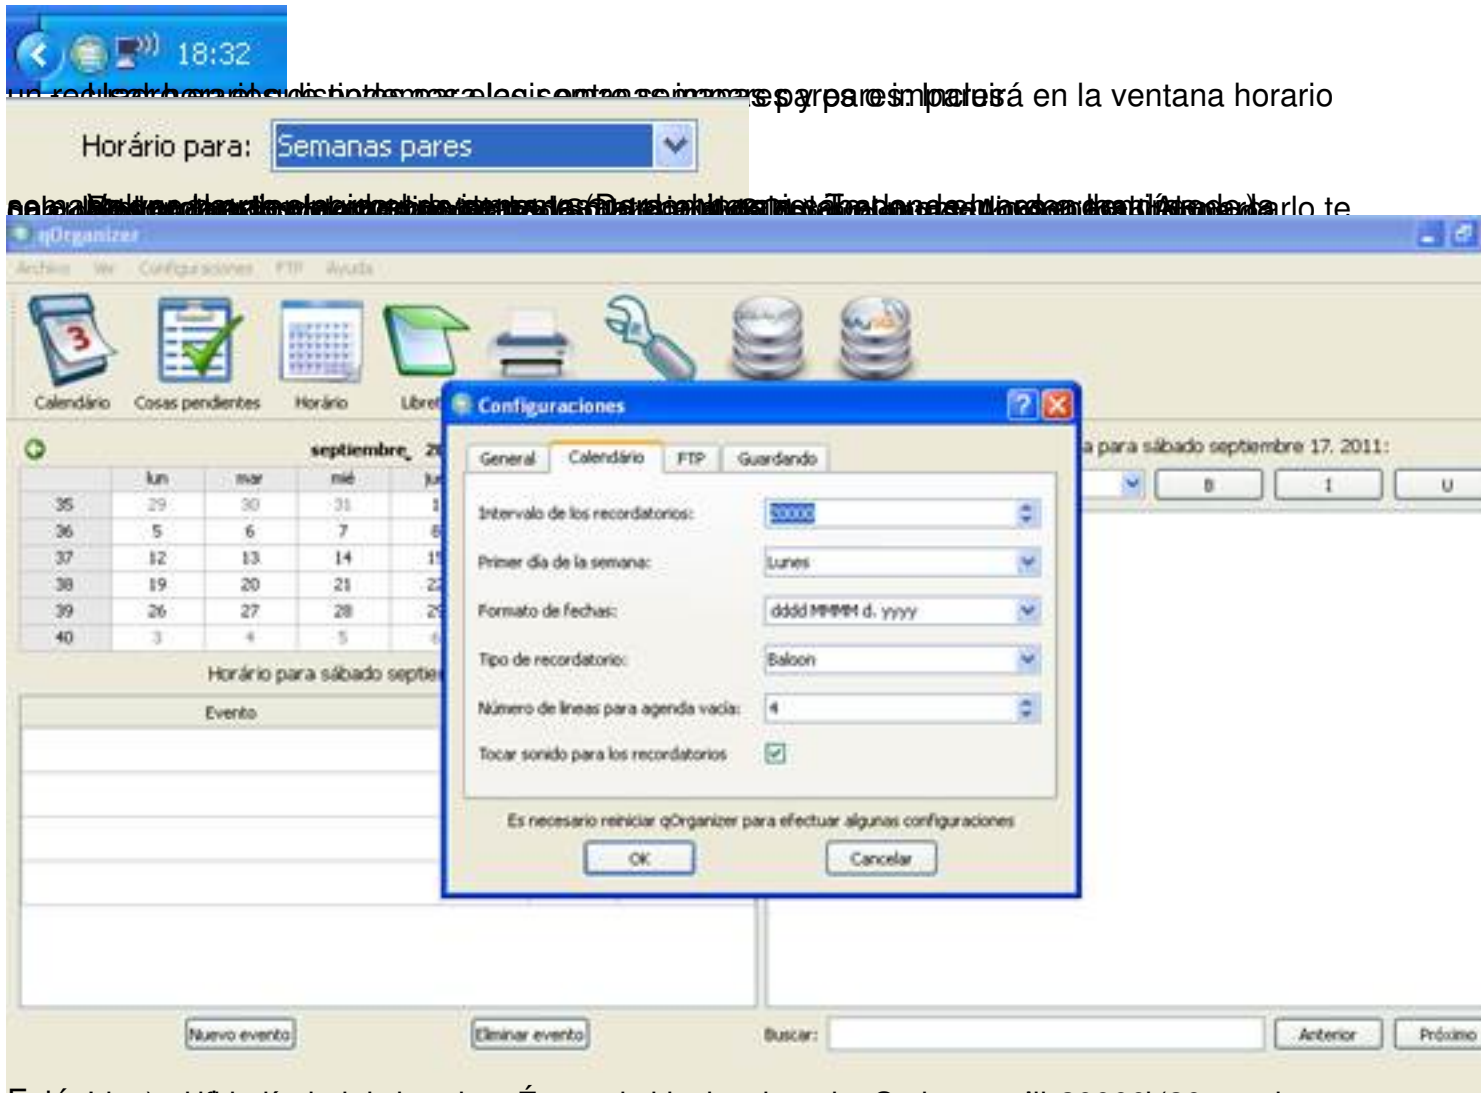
18:32

un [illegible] semanas pares e impares y se mostrará en la ventana horario

Horário para: Semanas pares

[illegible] arlo te

qOrganizer

Archivo Ver Configuraciones FTP Ayuda

Calendário Cosas pendientes Horário Libret

septiembre 20

| | lun | mar | mié | ju |
|---|---|---|---|---|
| 35 | 29 | 30 | 31 | 1 |
| 36 | 5 | 6 | 7 | 8 |
| 37 | 12 | 13 | 14 | 15 |
| 38 | 19 | 20 | 21 | 22 |
| 39 | 26 | 27 | 28 | 29 |
| 40 | 3 | 4 | 5 | 6 |

Horário para sábado septie

Evento

a para sábado septiembre 17. 2011:

B I U

Configuraciones

General Calendário FTP Guardando

Intervalo de los recordatorios: 30000

Primer día de la semana: Lunes

Formato de fechas: dddd MMMM d. yyyy

Tipo de recordatorio: Baloon

Número de líneas para agenda vacía: 4

Tocar sonido para los recordatorios

Es necesario reiniciar qOrganizer para efectuar algunas configuraciones

OK Cancelar

Nuevo evento Eliminar evento Buscar: Anterior Próximo

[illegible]